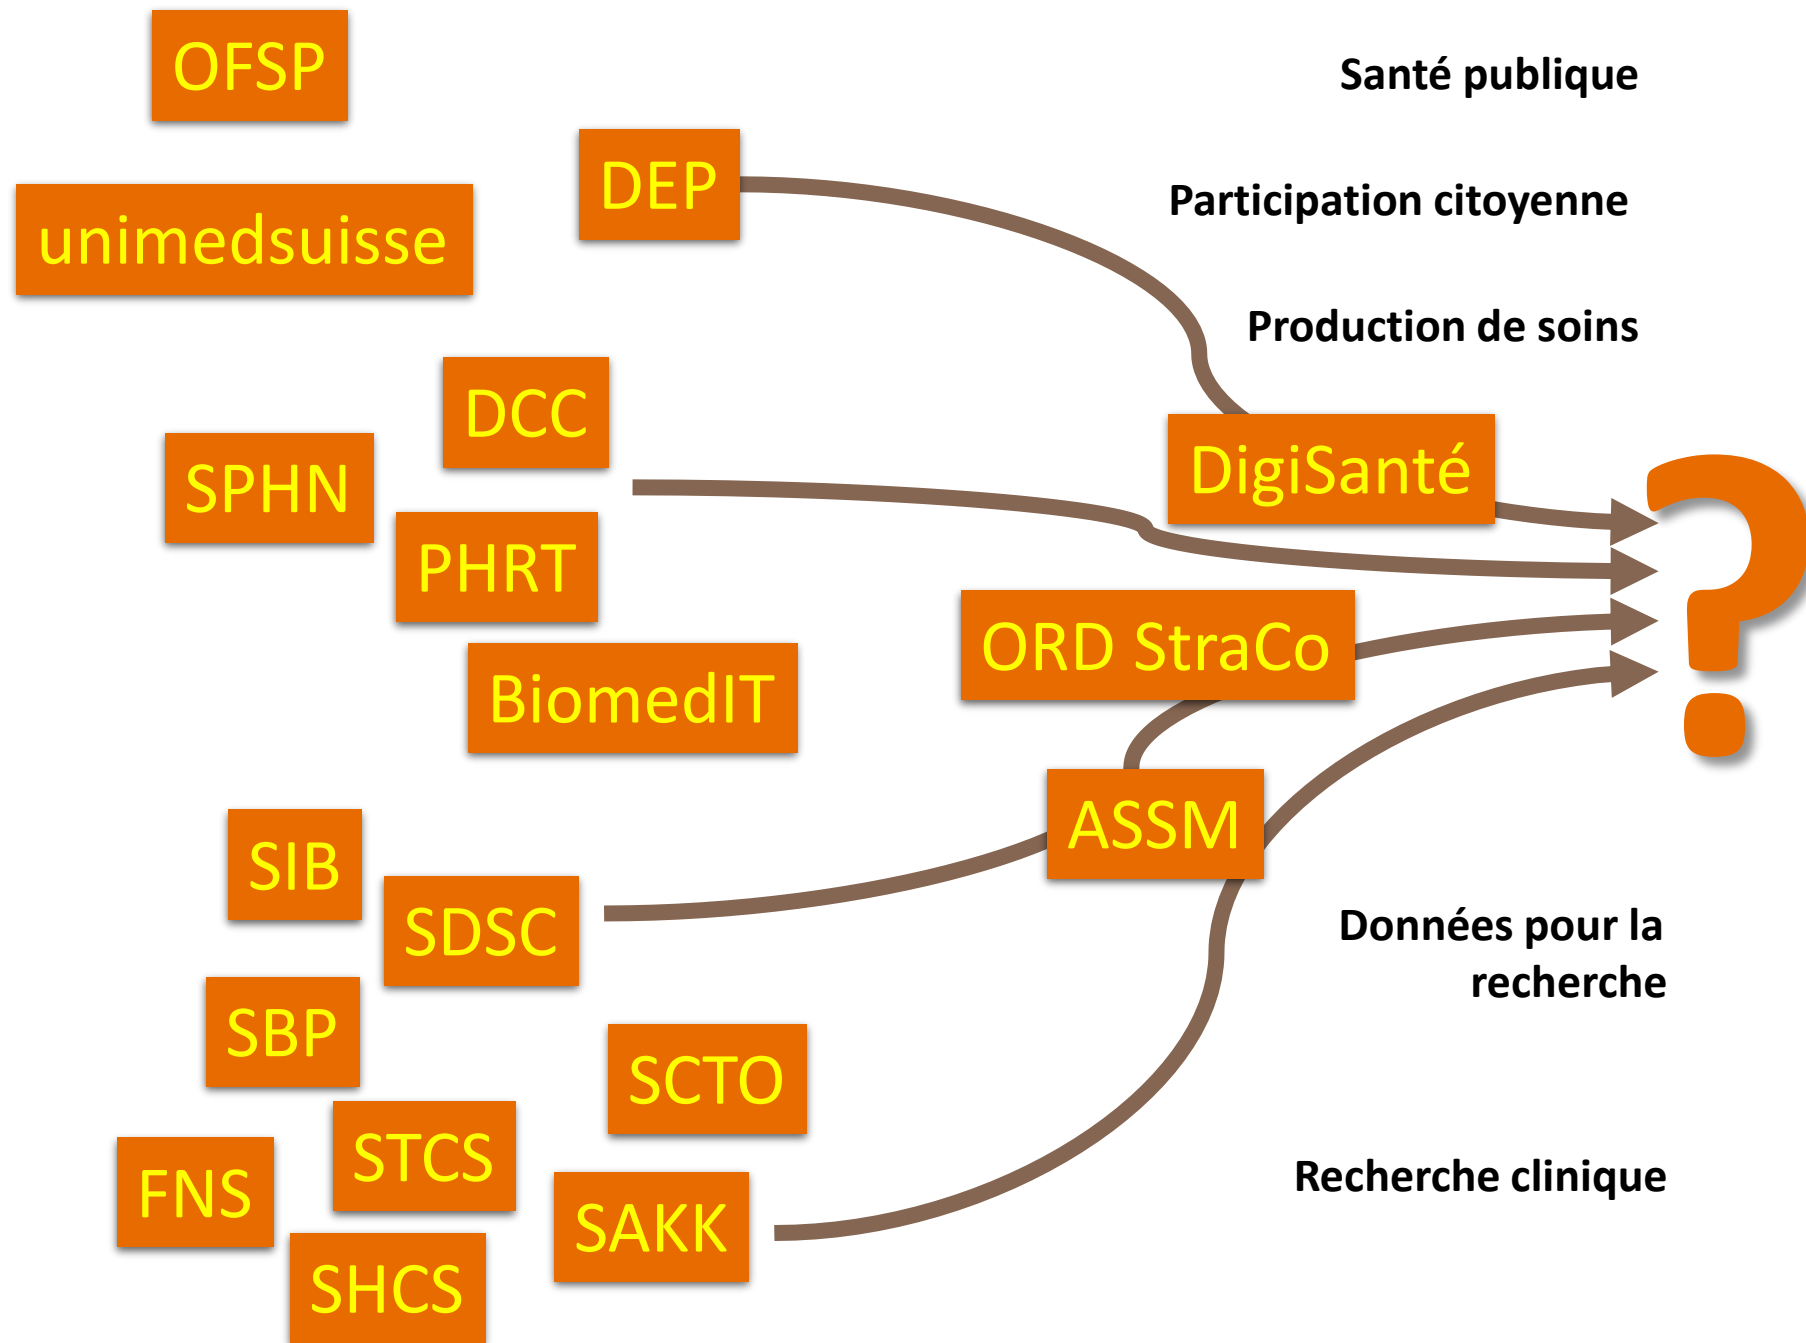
OFSP

Santé publique

DEP

unimedsuisse

Participation citoyenne

Production de soins

DCC

SPHN

DigiSanté

?

PHRT

ORD StraCo

BiomedIT

SIB

ASSM

SDSC

Données pour la recherche

SBP

SCTO

STCS

FNS

Recherche clinique

SAKK

SHCS